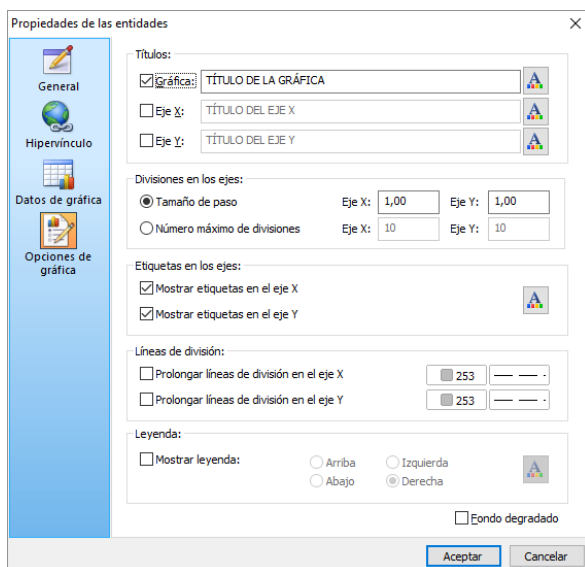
Propiedades de las entidades

General
Hipervínculo
Datos de gráfica
Opciones de gráfica

Títulos:
Gráfica: TÍTULO DE LA GRÁFICA
Eje X: TÍTULO DEL EJE X
Eje Y: TÍTULO DEL EJE Y

Divisiones en los ejes:
Tamaño de paso Eje X: 1,00 Eje Y: 1,00
Número máximo de divisiones Eje X: 10 Eje Y: 10

Etiquetas en los ejes:
Mostrar etiquetas en el eje X
Mostrar etiquetas en el eje Y

Líneas de división:
Prolongar líneas de división en el eje X 253
Prolongar líneas de división en el eje Y 253

Leyenda:
Mostrar leyenda: Arriba Izquierda Abajo Derecha

Fondo degradado

Aceptar Cancelar